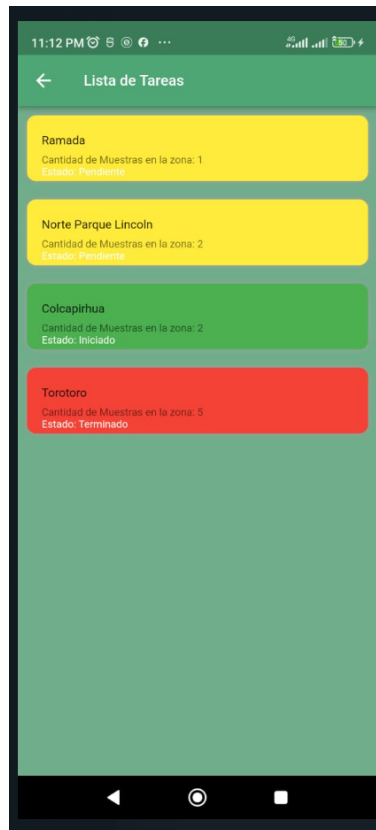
11:12 PM ⋯ 4G 50

Lista de Tareas

Ramada
Cantidad de Muestras en la zona: 1
Estado: Pendiente

Norte Parque Lincoln
Cantidad de Muestras en la zona: 2
Estado: Pendiente

Colcapirhua
Cantidad de Muestras en la zona: 2
Estado: Iniciado

Torotoro
Cantidad de Muestras en la zona: 5
Estado: Terminado